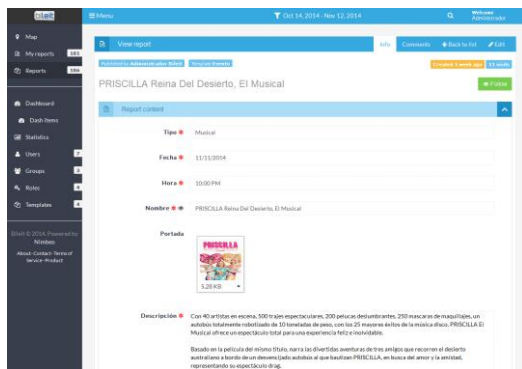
bliell

☰ Menu

Oct 14, 2014 - Nov 12, 2014

Welcome Administrator

Map

My reports 183

Reports 186

Dashboard

Dash items

Statistics

Users 7

Groups 3

Roles 4

Templates 4

Bliell © 2014. Powered by Nimbeo

About - Contact - Terms of Service - Product

View report

Info

Comments

Back to list

Edit

Published by Administrador Bliell

Template Evento

Created 1 week ago

11 visits

PRISCILLA Reina Del Desierto, El Musical

Follow

Report content

Tipo

Musical

Fecha

11/11/2014

Hora

10:00 PM

Nombre

PRISCILLA Reina Del Desierto, El Musical

Portada

PRISCILLA

5.28 KB

Descripción

Con 40 artistas en escena, 500 trajes espectaculares, 200 pelucas deslumbrantes, 250 mascaras de maquillajes, un autobús totalmente robotizado de 10 toneladas de peso, con los 25 mayores éxitos de la música disco, PRISCILLA El Musical ofrece un espectáculo total para una experiencia feliz e inolvidable.

Basado en la película del mismo título, narra las divertidas aventuras de tres amigos que recorren el desierto australiano a bordo de un desvencijado autobús al que bautizan PRISCILLA, en busca del amor y la amistad, representando su espectáculo drag.